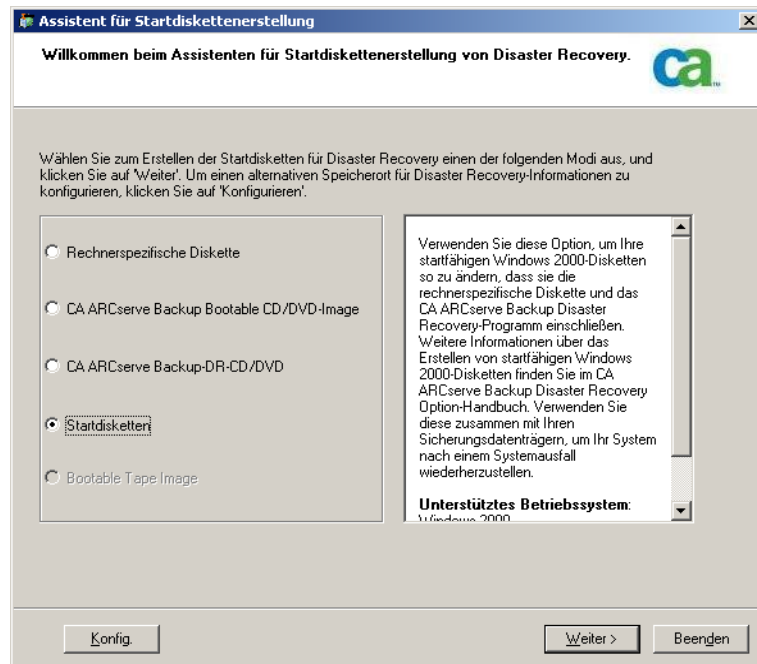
Assistent für Startdiskettenerstellung

Willkommen beim Assistenten für Startdiskettenerstellung von Disaster Recovery.

ca

Wählen Sie zum Erstellen der Startdisketten für Disaster Recovery einen der folgenden Modi aus, und klicken Sie auf 'Weiter'. Um einen alternativen Speicherort für Disaster Recovery-Informationen zu konfigurieren, klicken Sie auf 'Konfigurieren'.

Rechnerspezifische Diskette

CA ARCserve Backup Bootable CD/DVD-Image

CA ARCserve Backup-DR-CD/DVD

Startdisketten

Bootable Tape Image

Verwenden Sie diese Option, um Ihre startfähigen Windows 2000-Disketten so zu ändern, dass sie die rechnerspezifische Diskette und das CA ARCserve Backup Disaster Recovery-Programm einschließen. Weitere Informationen über das Erstellen von startfähigen Windows 2000-Disketten finden Sie im CA ARCserve Backup Disaster Recovery Option-Handbuch. Verwenden Sie diese zusammen mit Ihren Sicherungsdatenträgern, um Ihr System nach einem Systemausfall wiederherzustellen.

Unterstütztes Betriebssystem:
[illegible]

Konfig.

Weiter >

Beenden